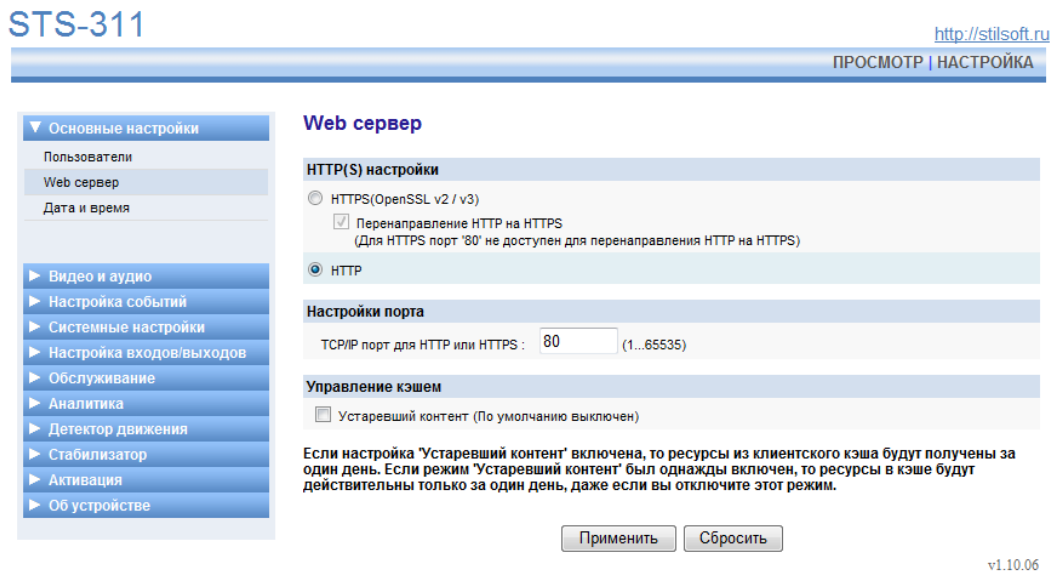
STS-311

http://stilsoft.ru

ПРОСМОТР | НАСТРОЙКА

▼ Основные настройки
Пользователи
Web сервер
Дата и время

► Видео и аудио
► Настройка событий
► Системные настройки
► Настройка входов/выходов
► Обслуживание
► Аналитика
► Детектор движения
► Стабилизатор
► Активация
► Об устройстве

Web сервер

HTTP(S) настройки

HTTPS(OpenSSL v2 / v3)

Перенаправление HTTP на HTTPS
(Для HTTPS порт '80' не доступен для перенаправления HTTP на HTTPS)

HTTP

Настройки порта

TCP/IP порт для HTTP или HTTPS : 80 (1...65535)

Управление кэшем

Устаревший контент (По умолчанию выключен)

Если настройка 'Устаревший контент' включена, то ресурсы из клиентского кэша будут получены за один день. Если режим 'Устаревший контент' был однажды включен, то ресурсы в кэше будут действительны только за один день, даже если вы отключите этот режим.

Применить Сбросить

v1.10.06